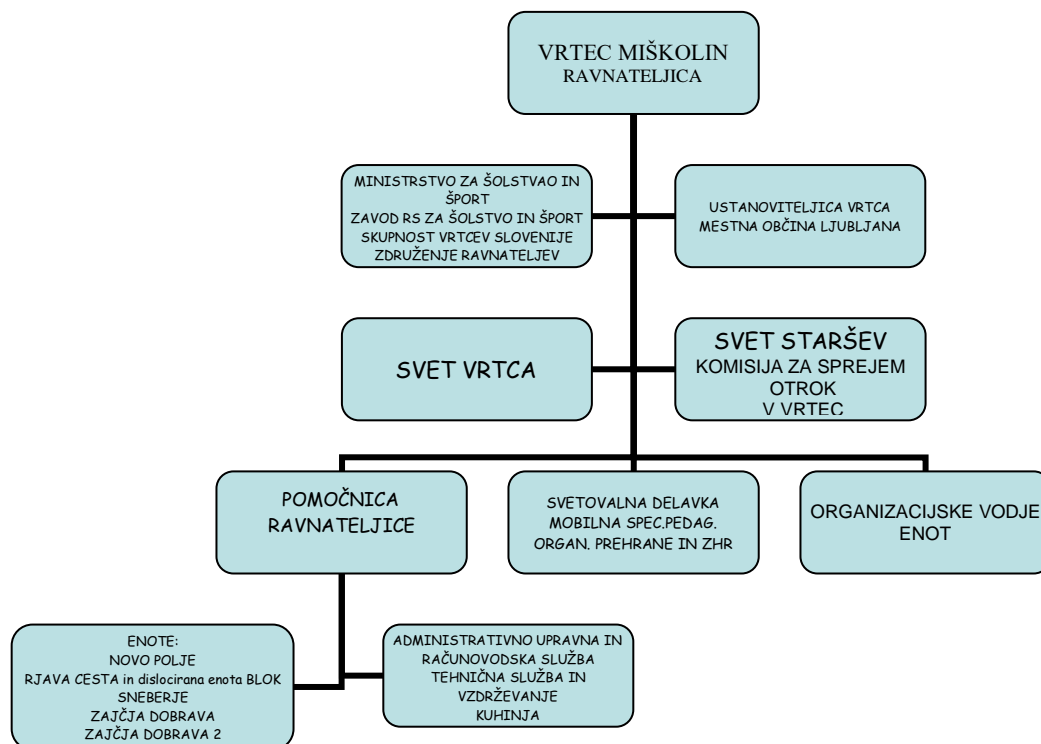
VRTEC MIŠKOLIN
RAVNATELJICA

MINISTRSTVO ZA ŠOLSTVAO IN ŠPORT
ZAVOD RS ZA ŠOLSTVO IN ŠPORT
SKUPNOST VRTCEV SLOVENIJE
ZDRUŽENJE RAVNATELJEV

USTANOVITELJICA VRTCA
MESTNA OBČINA LJUBLJANA

SVET VRTCA

SVET STARŠEV
KOMISIJA ZA SPREJEM OTROK
V VRTEC

POMOČNICA RAVNATELJICE

SVETOVALNA DELAVKA
MOBILNA SPEC.PEDAG.
ORGAN. PREHRANE IN ZHR

ORGANIZACIJSKE VODJE ENOT

ENOTE:
NOVO POLJE
RJAVA CESTA in dislocirana enota BLOK
SNEBERJE
ZAJČJA DOBRAVA
ZAJČJA DOBRAVA 2

ADMINISTRATIVNO UPRAVNA IN RAČUNOVODSKA SLUŽBA
TEHNIČNA SLUŽBA IN VZDRŽEVANJE
KUHINJA